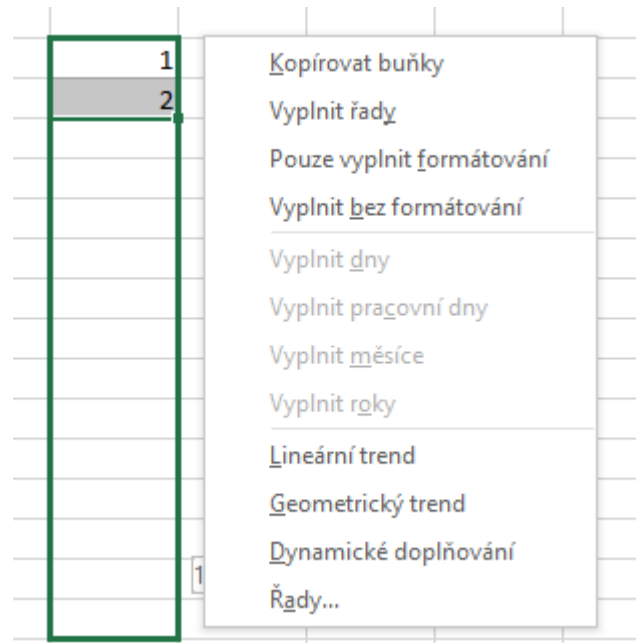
1
2

Kopírovat buňky
Vyplnit řady
Pouze vyplnit formátování
Vyplnit bez formátování
Vyplnit dny
Vyplnit pracovní dny
Vyplnit měsíce
Vyplnit roky
Lineární trend
Geometrický trend
Dynamické doplňování
Řady...

1